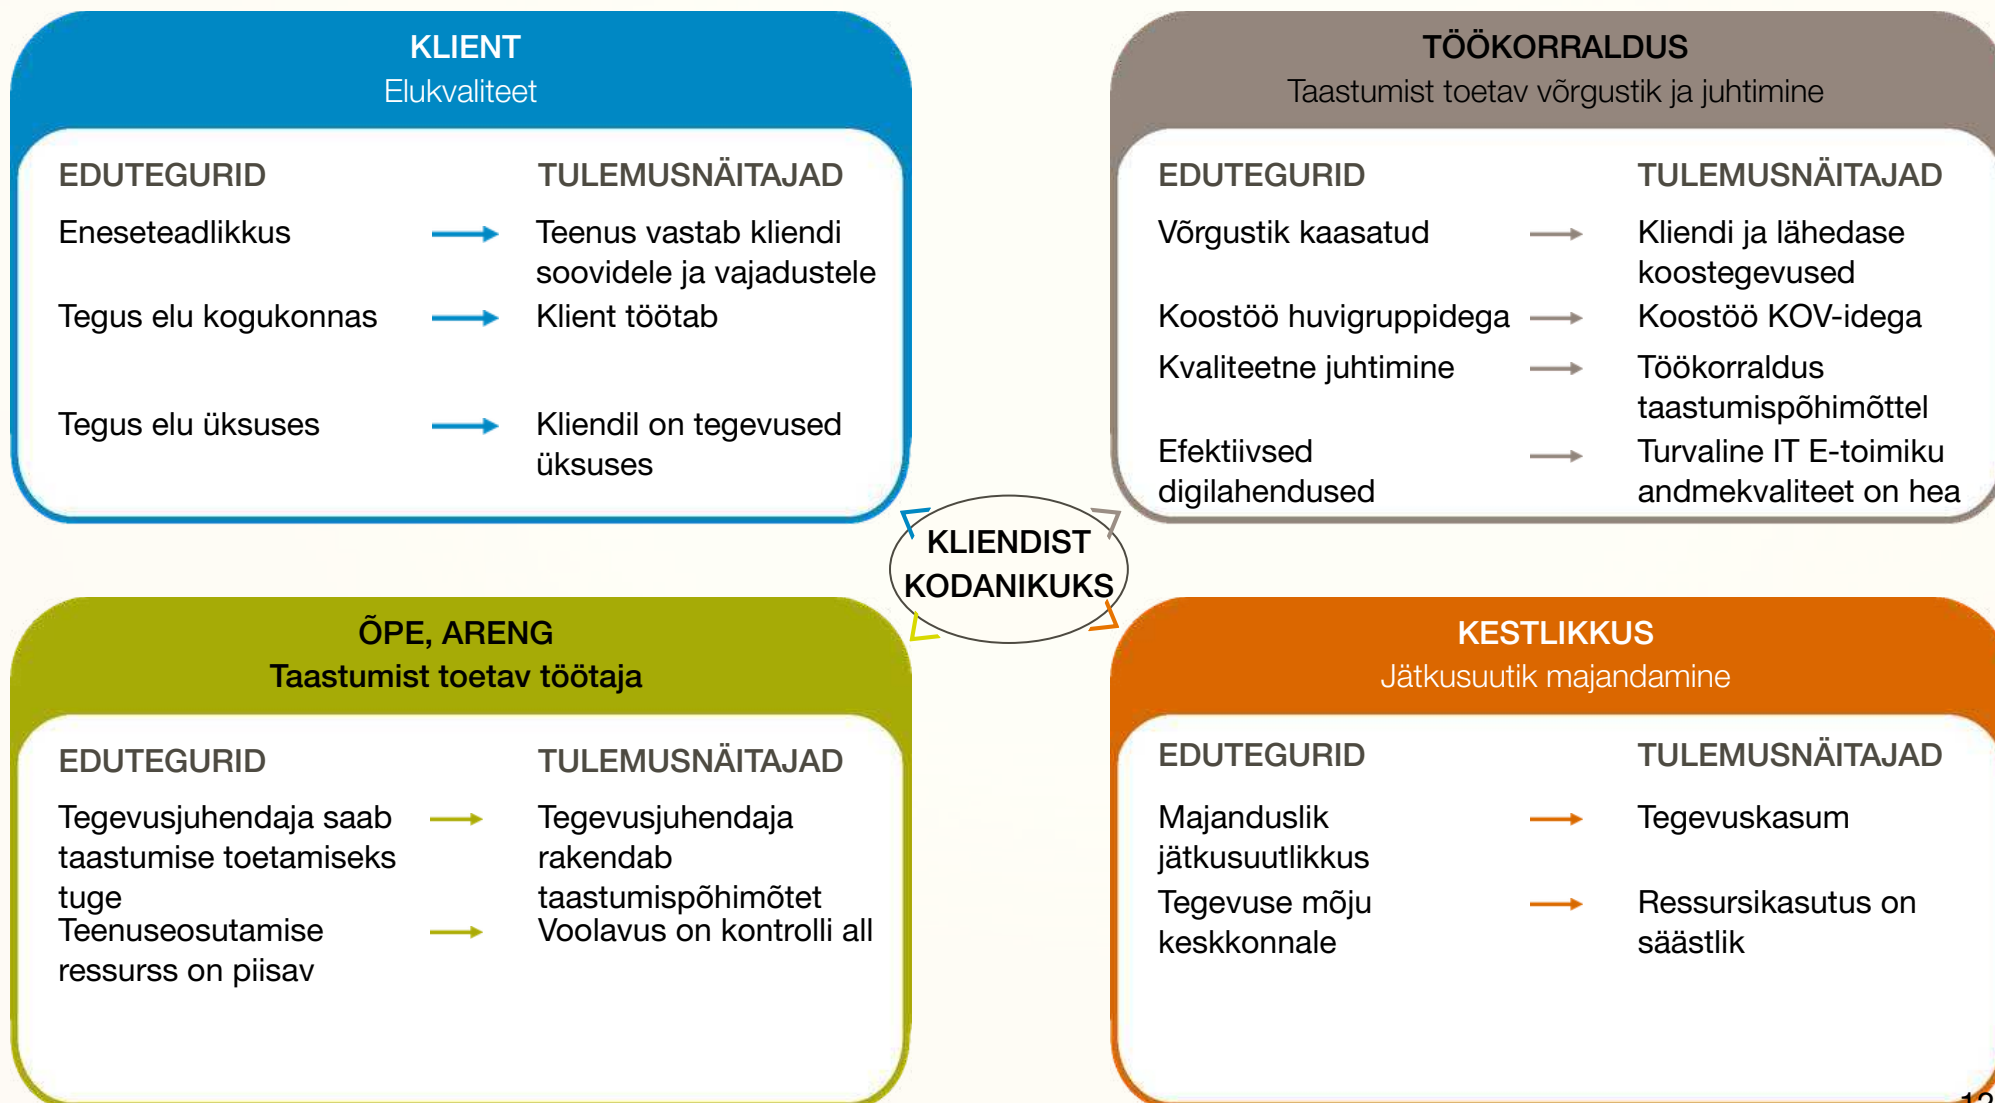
KLIENT
Elukvaliteet

| EDUTEGURID | | TULEMUSNÄITAJAD |
|---|---|---|
| Eneseteadlikkus | → | Teenus vastab kliendi soovidele ja vajadustele |
| Tegus elu kogukonnas | → | Klient töötab |
| Tegus elu üksuses | → | Kliendil on tegevused üksuses |

TÖÖKORRALDUS
Taastumist toetav võrgustik ja juhtimine

| EDUTEGURID | | TULEMUSNÄITAJAD |
|---|---|---|
| Võrgustik kaasatud | → | Kliendi ja lähedase koostegevused |
| Koostöö huvigruppidega | → | Koostöö KOV-idega |
| Kvaliteetne juhtimine | → | Töökorraldus taastumispõhimõttel |
| Efektiivsed digilahendused | → | Turvaline IT E-toimiku andmekvaliteet on hea |

KLIENDIST KODANIKUKS

ÕPE, ARENG
Taastumist toetav töötaja

| EDUTEGURID | | TULEMUSNÄITAJAD |
|---|---|---|
| Tegevusjuhendaja saab taastumise toetamiseks tuge | → | Tegevusjuhendaja rakendab taastumispõhimõtet |
| Teenuseosutamise ressurss on piisav | → | Voolavus on kontrolli all |

KESTLIKKUS
Jätkusuutik majandamine

| EDUTEGURID | | TULEMUSNÄITAJAD |
|---|---|---|
| Majanduslik jätkusuutlikkus | → | Tegevuskasum |
| Tegevuse mõju keskkonnale | → | Ressursikasutus on säästlik |

12